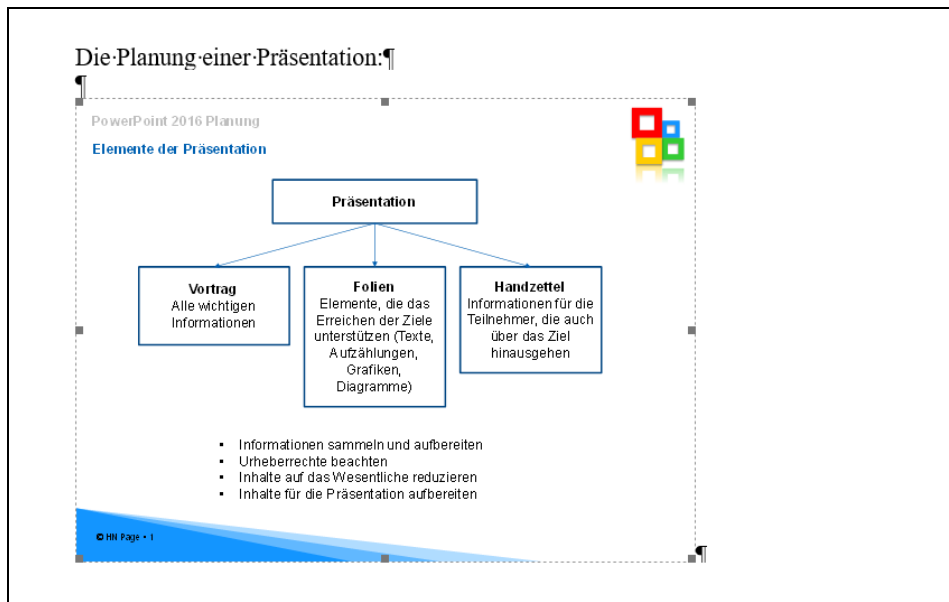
Die·Planung·einer·Präsentation:¶
¶

PowerPoint 2016 Planung

Elemente der Präsentation

Präsentation

Vortrag
Alle wichtigen Informationen

Folien
Elemente, die das Erreichen der Ziele unterstützen (Texte, Aufzählungen, Grafiken, Diagramme)

Handzettel
Informationen für die Teilnehmer, die auch über das Ziel hinausgehen

- Informationen sammeln und aufbereiten
- Urheberrechte beachten
- Inhalte auf das Wesentliche reduzieren
- Inhalte für die Präsentation aufbereiten

© HN Page • 1

¶